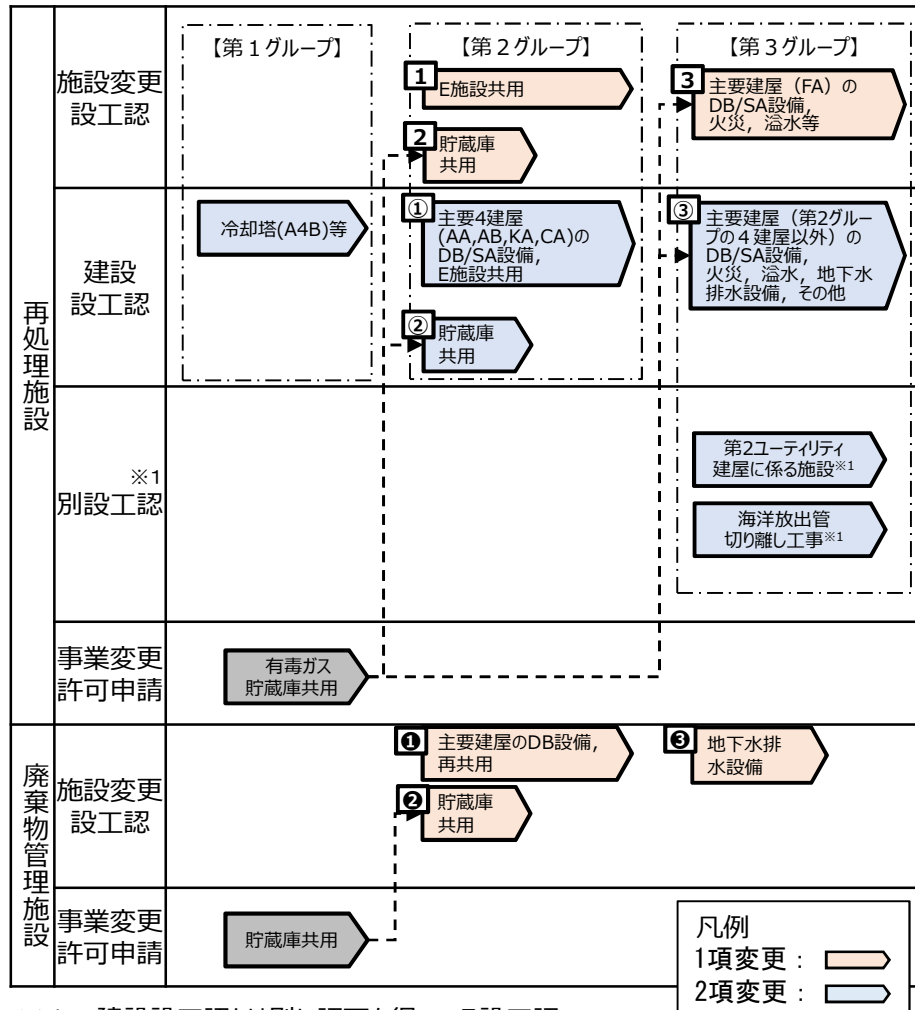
【第１グループ】 【第２グループ】 【第３グループ】

再処理施設

施設変更設工認

1 E施設共用

2 貯蔵庫共用

3 主要建屋（FA）のDB/SA設備，火災，溢水等

建設設工認

冷却塔(A4B)等

① 主要4建屋(AA,AB,KA,CA)のDB/SA設備，E施設共用

② 貯蔵庫共用

③ 主要建屋（第2グループの４建屋以外）のDB/SA設備，火災，溢水，地下水排水設備，その他

※1 別設工認

第2ユーティリティ建屋に係る施設※1

海洋放出管切り離し工事※1

事業変更許可申請

有毒ガス貯蔵庫共用

廃棄物管理施設

施設変更設工認

❶ 主要建屋のDB設備，再共用

❷ 貯蔵庫共用

❸ 地下水排水設備

事業変更許可申請

貯蔵庫共用

凡例
1項変更：
2項変更：

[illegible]